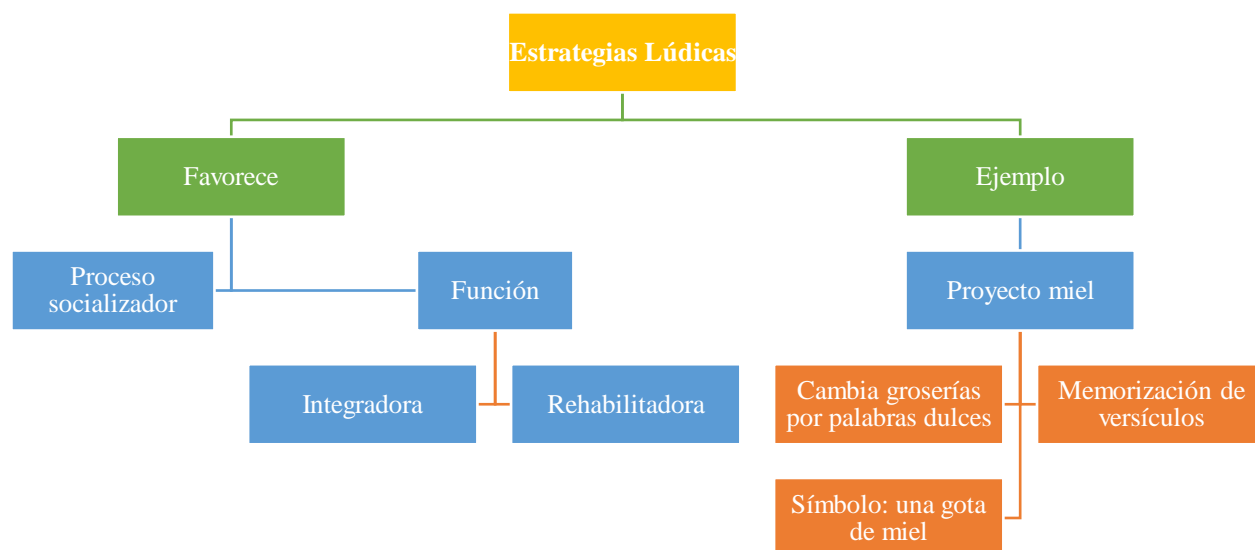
Estrategias Lúdicas

Favorece

Ejemplo

Proceso socializador

Función

Proyecto miel

Integradora

Rehabilitadora

Cambia groserías por palabras dulces

Memorización de versículos

Símbolo: una gota de miel